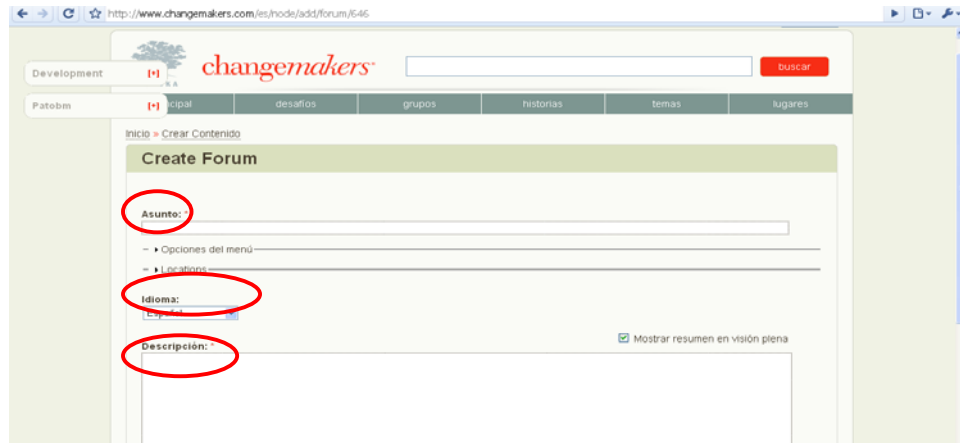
http://www.changemakers.com/es/node/add/forum/646

Development [+]

Patobm [+]

changemakers

buscar

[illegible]cipal | desafíos | grupos | historias | temas | lugares

Inicio » Crear Contenido

Create Forum

Asunto: *

▸ Opciones del menú

▸ Locations

Idioma:

Español

Mostrar resumen en visión plena

Descripción: *